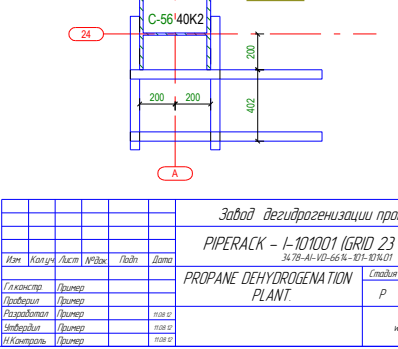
С-56 40К2

24

200

200 200

402

А

| | | | | | | Завод дегидрогенизации про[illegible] |
|---|---|---|---|---|---|---|
| | | | | | | PIPERACK – I–101001 (GRID 23 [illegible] 3478-AI-VD-6614-101-101401 |
| Изм | Кол.уч | Лист | №док | Подп | Дата | |
| Гл.констр. | Пример | | | | | PROPANE DEHYDROGENATION PLANT. |
| Проверил | Пример | | | | | Стадия |
| Разработал | Пример | | | | 11.08.12 | Р |
| Утвердил | Пример | | | | 11.08.12 | |
| Н.Контроль | Пример | | | | 11.08.12 | |